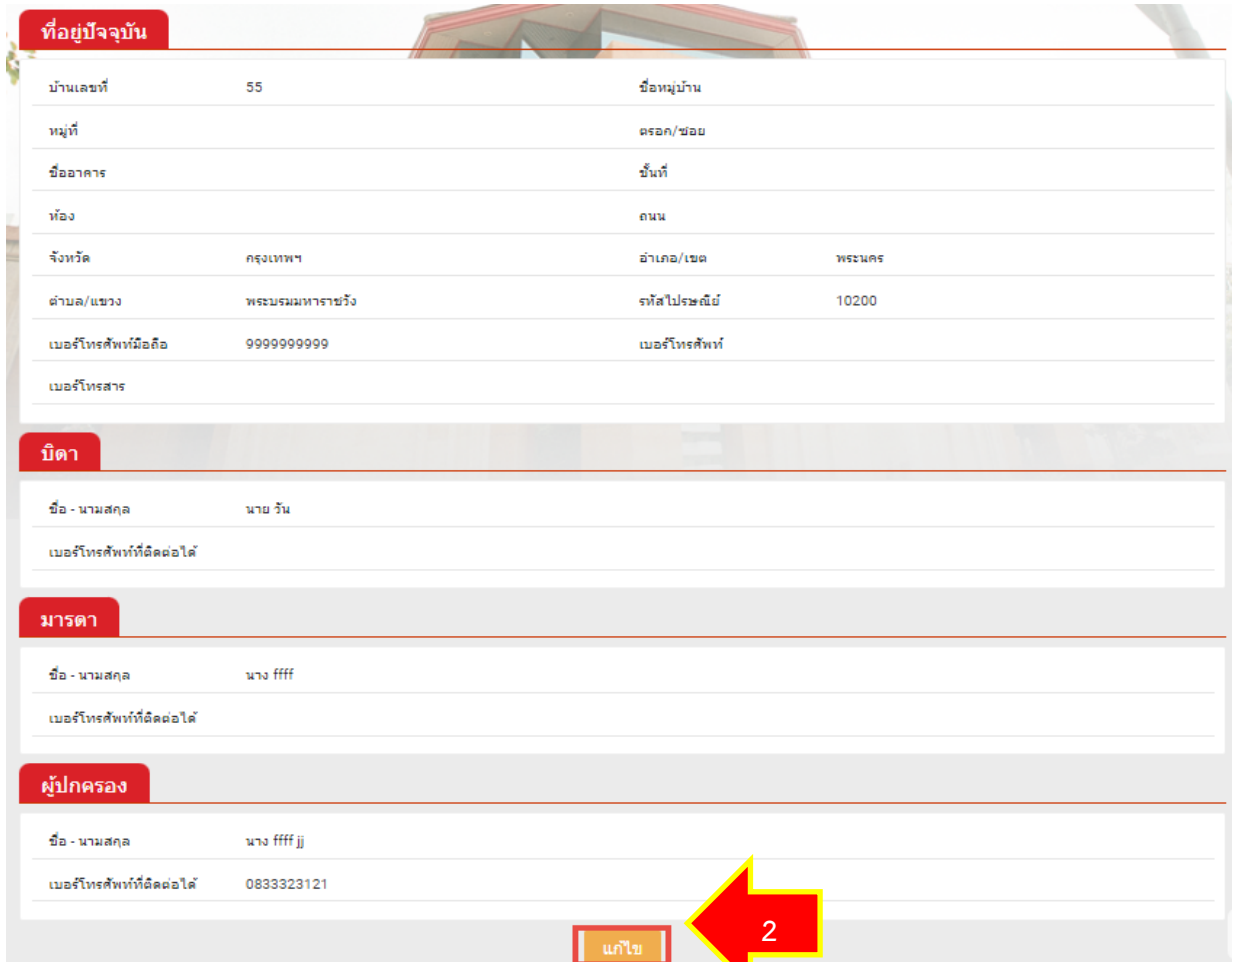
ที่อยู่ปัจจุบัน

| | | | |
|---|---|---|---|
| บ้านเลขที่ | 55 | ชื่อหมู่บ้าน | |
| หมู่ที่ | | ตรอก/ซอย | |
| ชื่ออาคาร | | ชั้นที่ | |
| ห้อง | | ถนน | |
| จังหวัด | กรุงเทพฯ | อำเภอ/เขต | พระนคร |
| ตำบล/แขวง | พระบรมมหาราชวัง | รหัสไปรษณีย์ | 10200 |
| เบอร์โทรศัพท์มือถือ | 9999999999 | เบอร์โทรศัพท์ | |
| เบอร์โทรสาร | | | |

บิดา

| | |
|---|---|
| ชื่อ - นามสกุล | นาย วัน |
| เบอร์โทรศัพท์ที่ติดต่อได้ | |

มารดา

| | |
|---|---|
| ชื่อ - นามสกุล | นาง ffff |
| เบอร์โทรศัพท์ที่ติดต่อได้ | |

ผู้ปกครอง

| | |
|---|---|
| ชื่อ - นามสกุล | นาง ffff jj |
| เบอร์โทรศัพท์ที่ติดต่อได้ | 0833323121 |

แก้ไข

2